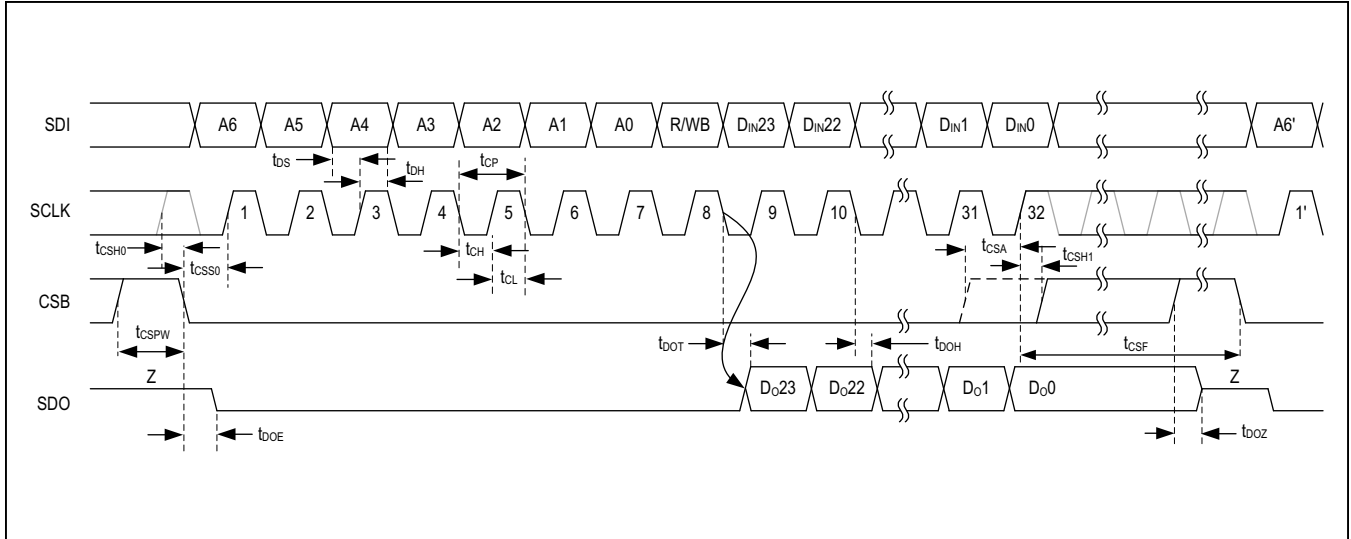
SDI
A6
A5
A4
A3
A2
A1
A0
R/WB
$D_{IN}23$
$D_{IN}22$
$D_{IN}1$
$D_{IN}0$
A6'

$t_{DS}$
$t_{DH}$
$t_{CP}$

SCLK
1
2
3
4
5
6
7
8
9
10
31
32
1'

$t_{CSH0}$
$t_{CSS0}$
$t_{CH}$
$t_{CL}$
$t_{CSA}$
$t_{CSH1}$

CSB
$t_{CSPW}$
$t_{DOT}$
$t_{DOH}$
$t_{CSF}$

Z
SDO
$D_O23$
$D_O22$
$D_O1$
$D_O0$
Z

$t_{DOE}$
$t_{DOZ}$